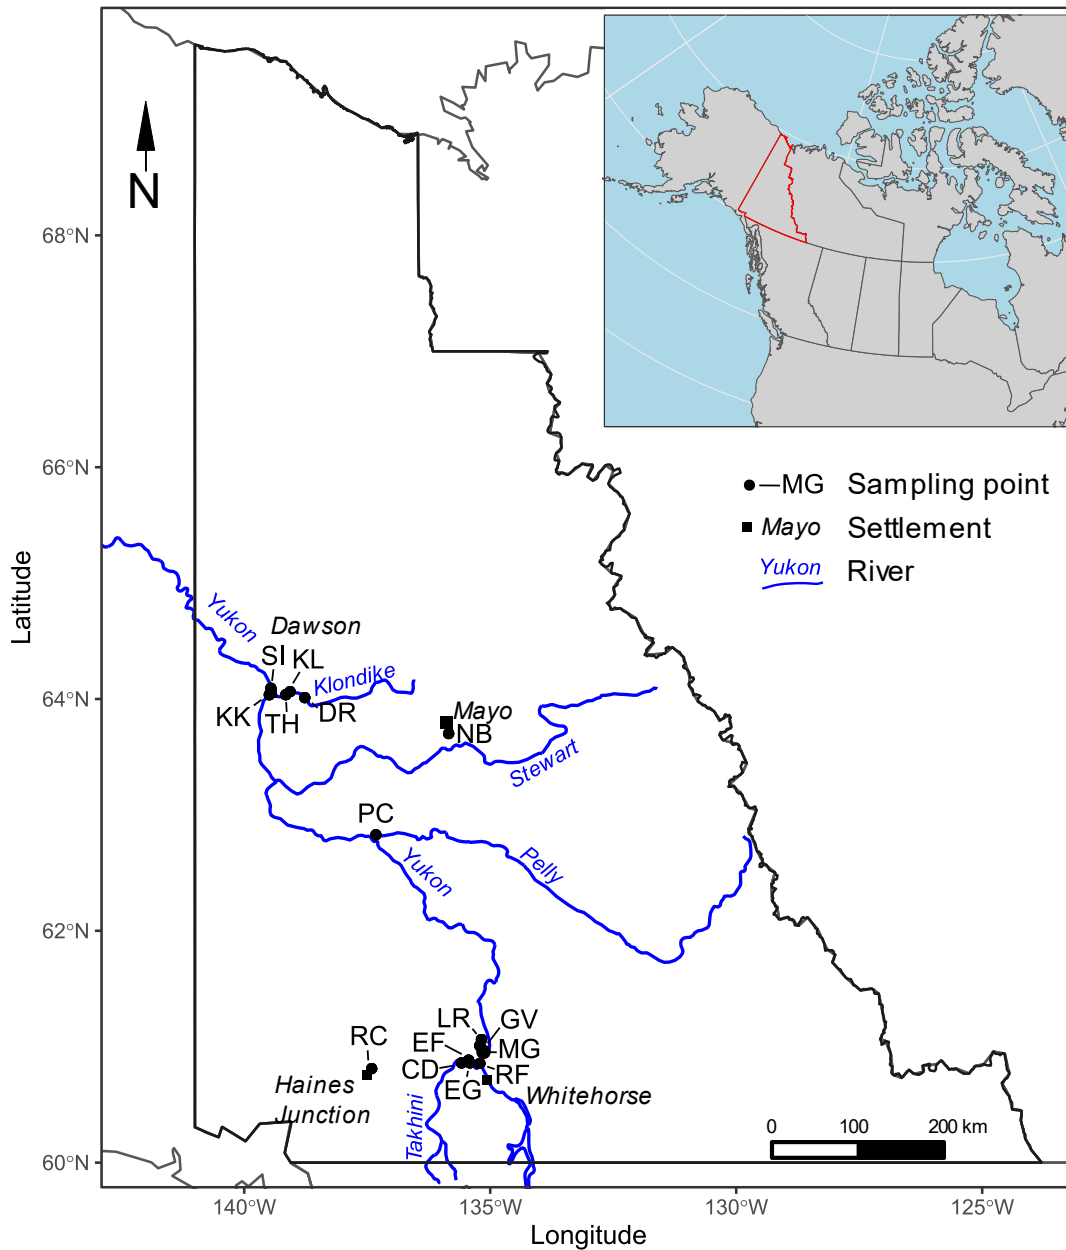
N

68°N

66°N

64°N

62°N

60°N

Latitude

MG Sampling point
Mayo Settlement
Yukon River

Yukon
Dawson
SI
KL
Klondike
KK
TH
DR
Mayo
NB
Stewart
PC
Yukon
Pelly
LR
GV
EF
MG
CD
RF
EG
RC
Haines Junction
Whitehorse
Takhini

0 100 200 km

140°W
135°W
130°W
125°W

Longitude